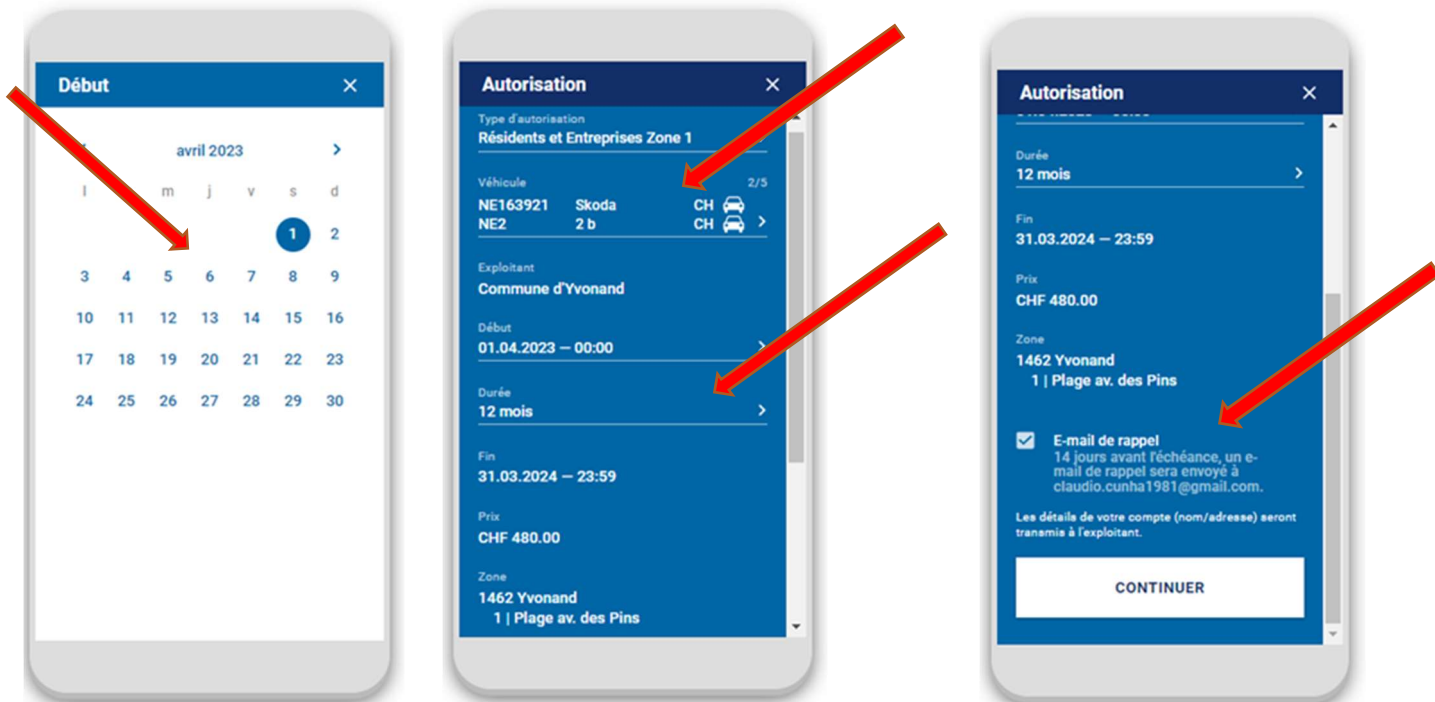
Début ×

avril 2023 >

l m j v s d

1 2
3 4 5 6 7 8 9
10 11 12 13 14 15 16
17 18 19 20 21 22 23
24 25 26 27 28 29 30

Autorisation ×

Type d'autorisation
Résidents et Entreprises Zone 1

Véhicule 2/5
NE163921 Skoda CH
NE2 2 b CH >

Exploitant
Commune d'Yvonand

Début
01.04.2023 — 00:00 >

Durée
12 mois >

Fin
31.03.2024 — 23:59

Prix
CHF 480.00

Zone
1462 Yvonand
1 | Plage av. des Pins

Autorisation ×

Durée
12 mois >

Fin
31.03.2024 — 23:59

Prix
CHF 480.00

Zone
1462 Yvonand
1 | Plage av. des Pins

E-mail de rappel
14 jours avant l'échéance, un e-mail de rappel sera envoyé à claudio.cunha1981@gmail.com.

Les détails de votre compte (nom/adresse) seront transmis à l'exploitant.

CONTINUER